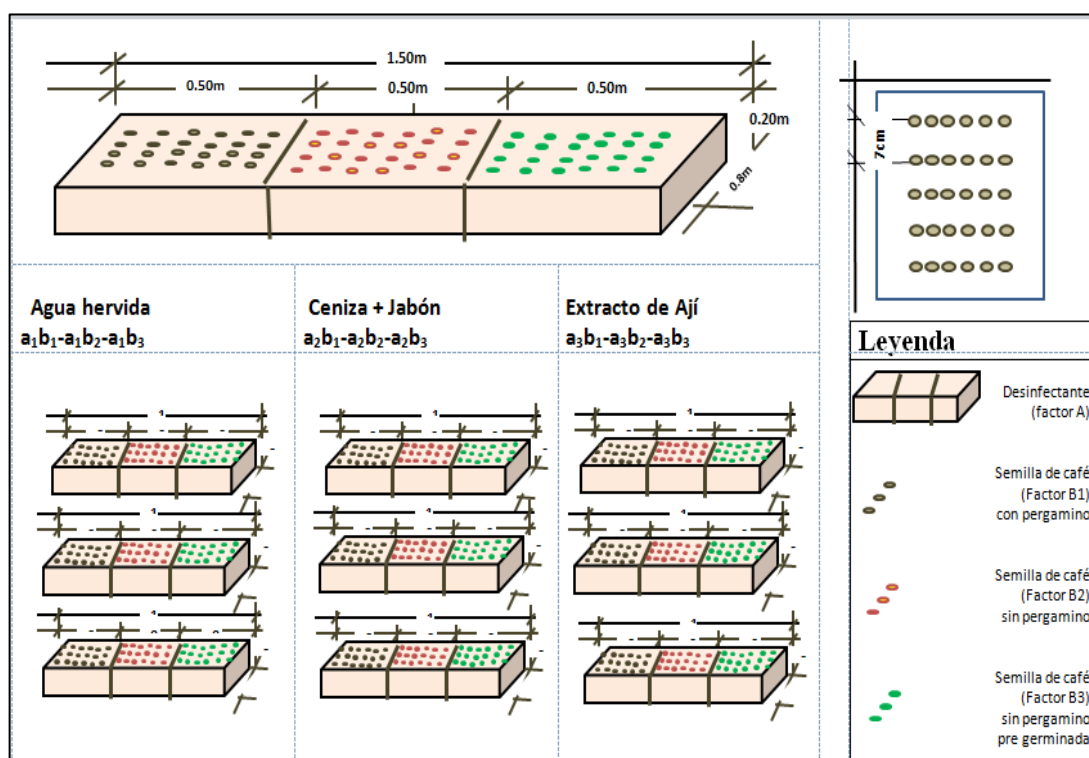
1.50m

0.50m

0.50m

0.50m

0.20m

0.8m

7cm

Agua hervida
$a_1b_1$-$a_1b_2$-$a_1b_3$

Ceniza + Jabón
$a_2b_1$-$a_2b_2$-$a_2b_3$

Extracto de Ají
$a_3b_1$-$a_3b_2$-$a_3b_3$

Leyenda

Desinfectante (factor A)

Semilla de café (Factor B1) con pergamino

Semilla de café (Factor B2) sin pergamino

Semilla de café (Factor B3) sin pergamino pre germinada